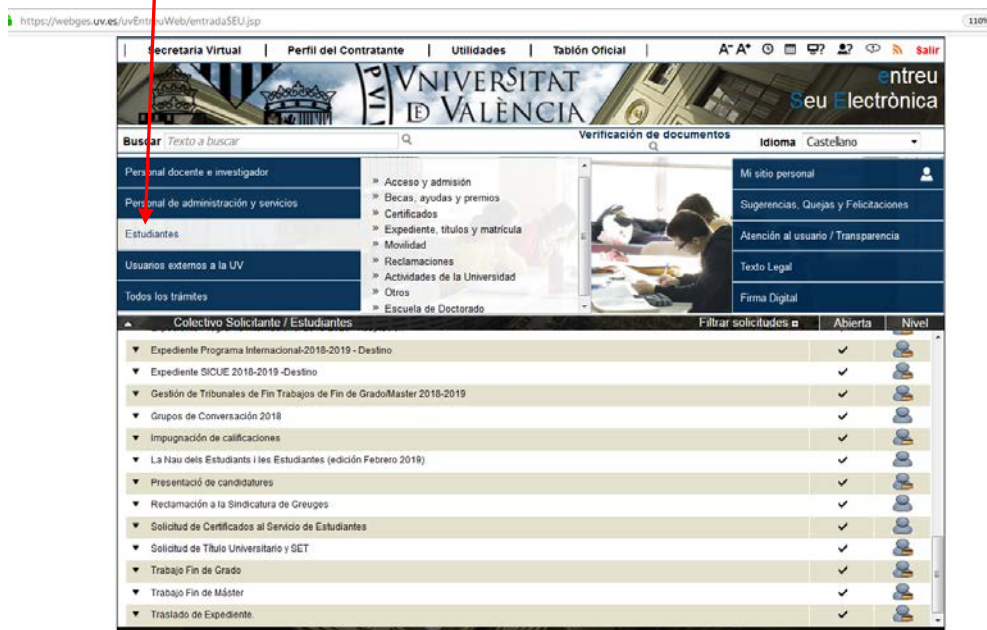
https://webges.uv.es/uvEntreuWeb/entradaSEU.jsp

110%

Secretaria Virtual | Perfil del Contratante | Utilidades | Tablón Oficial | A⁻ A⁺ Salir

VNIVERSITAT DE VALÈNCIA

entreu Seu Electrònica

Buscar Texto a buscar

Verificación de documentos

Idioma Castellano

Personal docente e investigador

Personal de administración y servicios

Estudiantes

Usuarios externos a la UV

Todos los trámites

» Acceso y admisión
» Becas, ayudas y premios
» Certificados
» Expediente, títulos y matrícula
» Movilidad
» Reclamaciones
» Actividades de la Universidad
» Otros
» Escuela de Doctorado

Mi sitio personal

Sugerencias, Quejas y Felicitaciones

Atención al usuario / Transparencia

Texto Legal

Firma Digital

Colectivo Solicitante / Estudiantes | Filtrar solicitudes | Abierta | Nivel

| | Abierta | Nivel |
|---|---|---|
| Expediente Programa Internacional-2018-2019 - Destino | ✔ | |
| Expediente SICUE 2018-2019 -Destino | ✔ | |
| Gestión de Tribunales de Fin Trabajos de Fin de Grado/Master 2018-2019 | ✔ | |
| Grupos de Conversación 2018 | ✔ | |
| Impugnación de calificaciones | ✔ | |
| La Nau dels Estudiants i les Estudiantes (edición Febrero 2019) | ✔ | |
| Presentació de candidatures | ✔ | |
| Reclamación a la Sindicatura de Greuges | ✔ | |
| Solicitud de Certificados al Servicio de Estudiantes | ✔ | |
| Solicitud de Título Universitario y SET | ✔ | |
| Trabajo Fin de Grado | ✔ | |
| Trabajo Fin de Máster | ✔ | |
| Traslado de Expediente. | ✔ | |